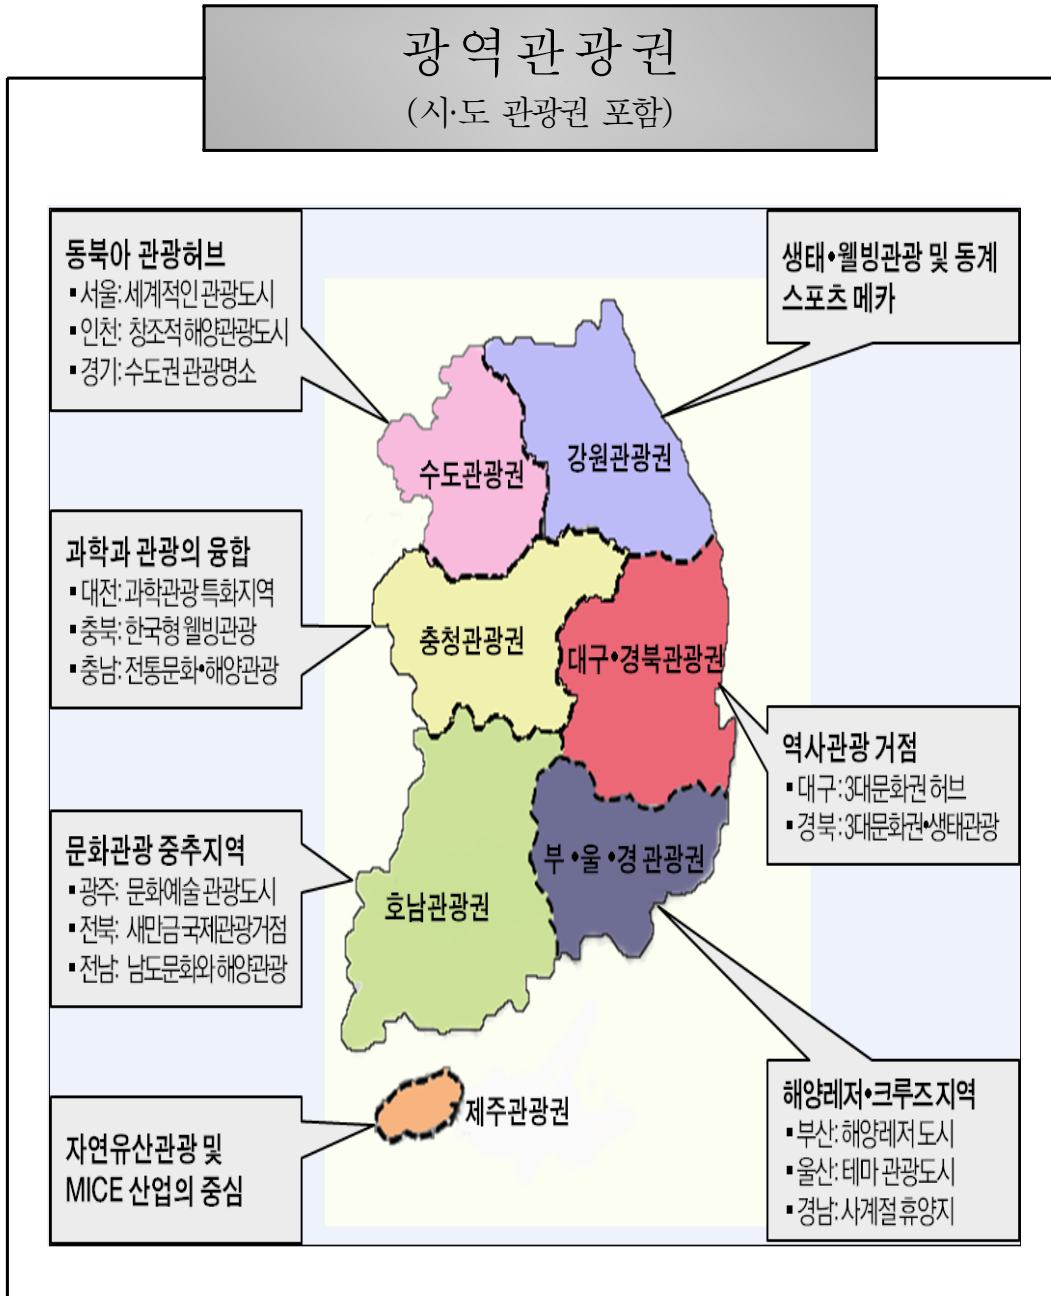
광역관광권
(시·도 관광권 포함)

동북아 관광허브
▪서울: 세계적인 관광도시
▪인천: 창조적해양관광도시
▪경기: 수도권관광명소

생태•웰빙관광 및 동계 스포츠 메카

수도관광권

강원관광권

과학과 관광의 융합
▪대전: 과학관광특화지역
▪충북: 한국형 웰빙관광
▪충남: 전통문화•해양관광

충청관광권

대구•경북관광권

역사관광 거점
▪대구: 3대문화권허브
▪경북: 3대문화권•생태관광

문화관광 중추지역
▪광주: 문화예술관광도시
▪전북: 새만금국제관광거점
▪전남: 남도문화와해양관광

부•울•경 관광권

호남관광권

제주관광권

자연유산관광 및 MICE 산업의 중심

해양레저•크루즈지역
▪부산: 해양레저도시
▪울산: 테마관광도시
▪경남: 사계절휴양지